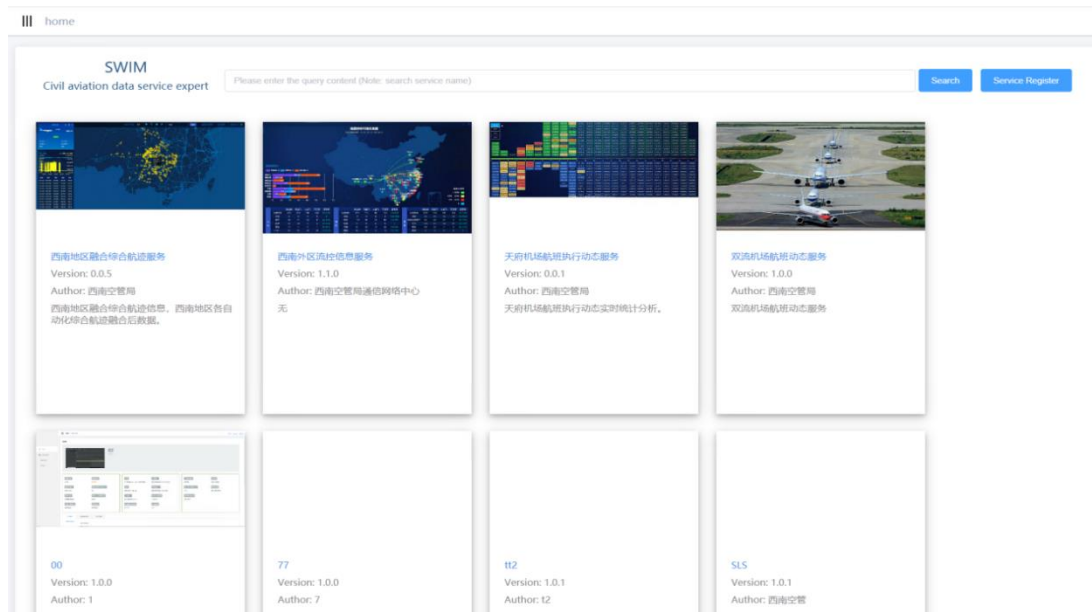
home

SWIM
Civil aviation data service expert

Please enter the query content (Note: search service name)

Search

Service Register

西南地区融合综合航迹服务
Version: 0.0.5
Author: 西南空管局
西南地区融合综合航迹信息。西南地区各自动化综合航迹融合后数据。

西南外区流控信息服务
Version: 1.1.0
Author: 西南空管局通信网络中心
无

天府机场航班执行动态服务
Version: 0.0.1
Author: 西南空管局
天府机场航班执行动态实时统计分析。

双流机场航班动态服务
Version: 1.0.0
Author: 西南空管局
双流机场航班动态服务

00
Version: 1.0.0
Author: 1

77
Version: 1.0.0
Author: 7

tt2
Version: 1.0.1
Author: t2

SLS
Version: 1.0.1
Author: 西南空管